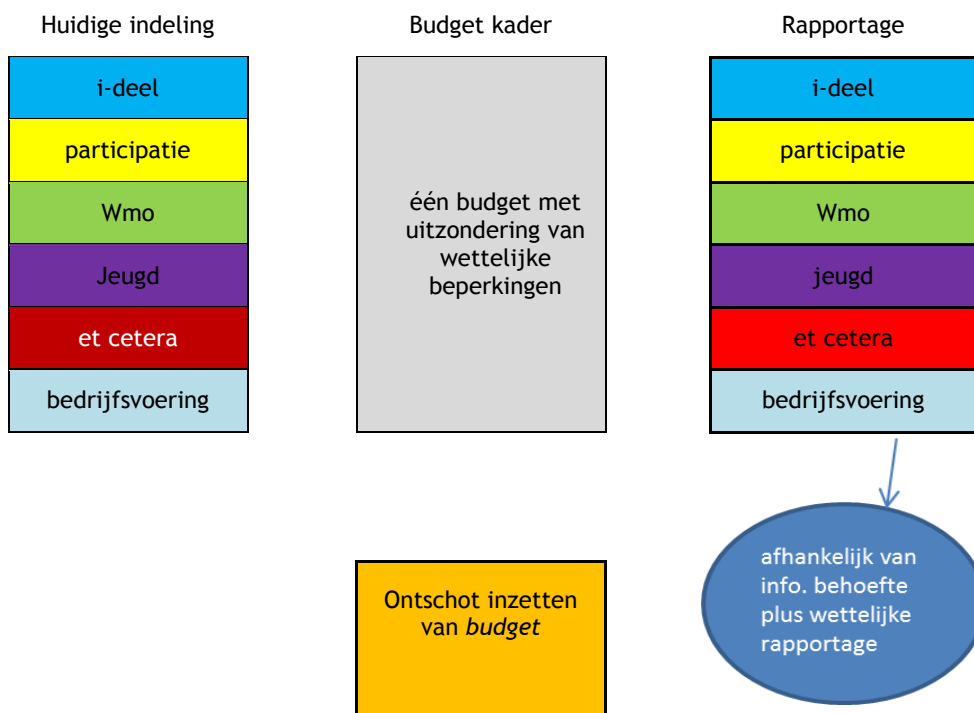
Huidige indeling

i-deel

participatie

Wmo

Jeugd

et cetera

bedrijfsvoering

Budget kader

één budget met uitzondering van wettelijke beperkingen

Rapportage

i-deel

participatie

Wmo

jeugd

et cetera

bedrijfsvoering

afhankelijk van info. behoefte plus wettelijke rapportage

Ontschot inzetten van *budget*